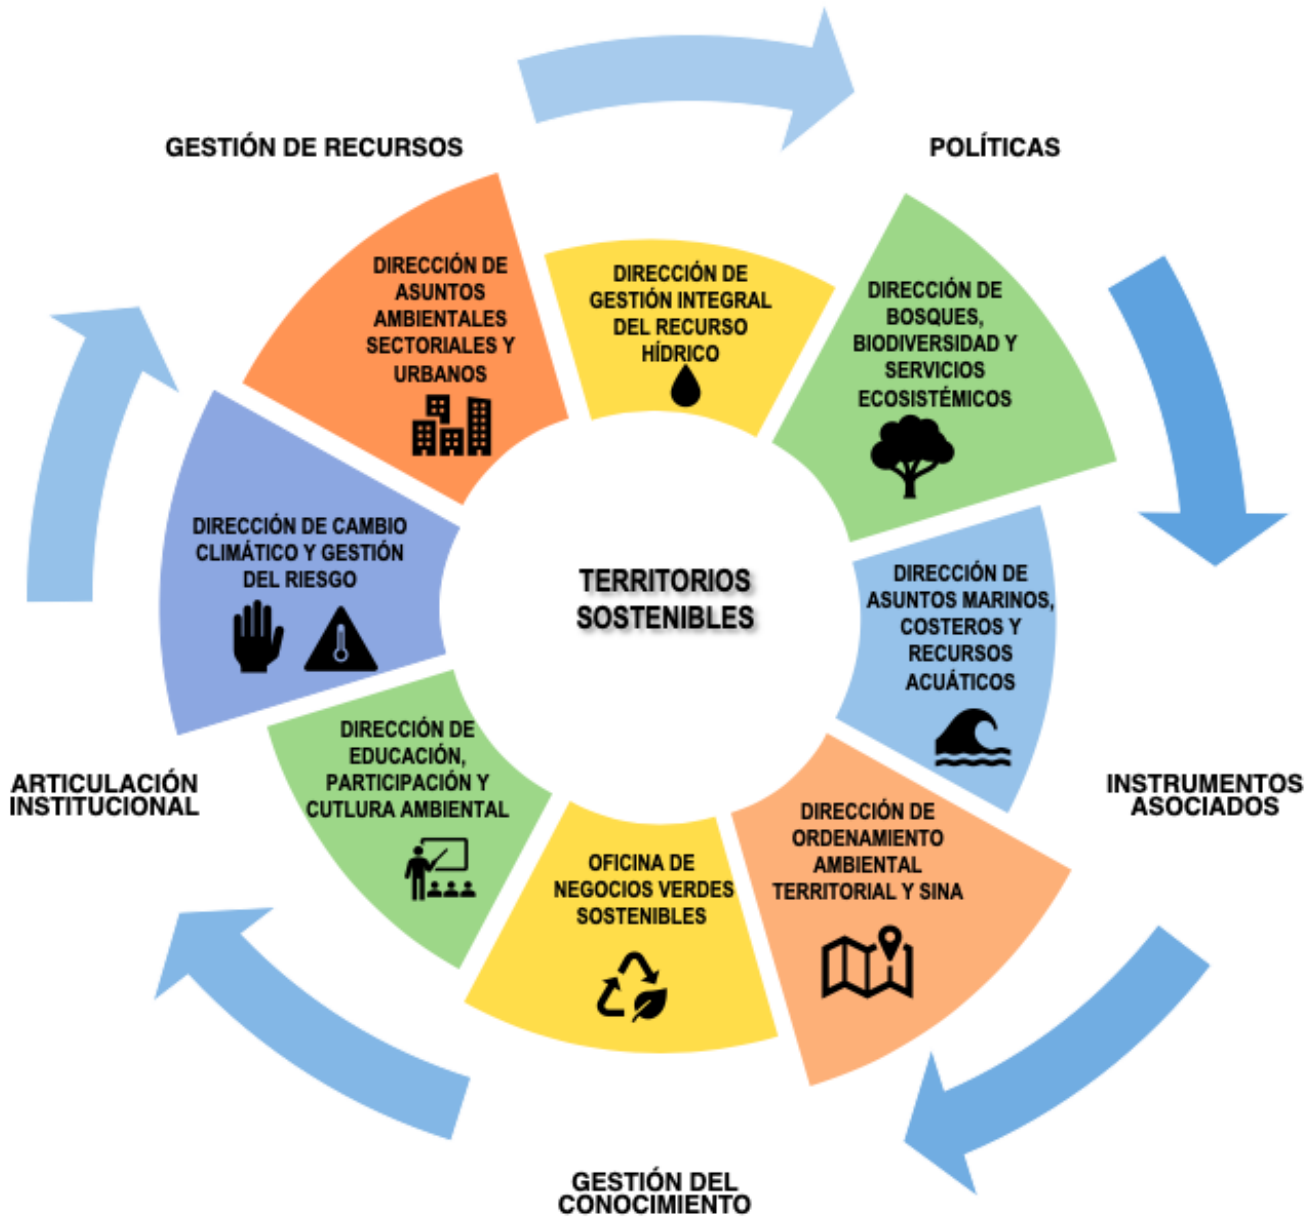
GESTIÓN DE RECURSOS

POLÍTICAS

DIRECCIÓN DE ASUNTOS AMBIENTALES SECTORIALES Y URBANOS

DIRECCIÓN DE GESTIÓN INTEGRAL DEL RECURSO HÍDRICO

DIRECCIÓN DE BOSQUES, BIODIVERSIDAD Y SERVICIOS ECOSISTÉMICOS

DIRECCIÓN DE CAMBIO CLIMÁTICO Y GESTIÓN DEL RIESGO

TERRITORIOS SOSTENIBLES

DIRECCIÓN DE ASUNTOS MARINOS, COSTEROS Y RECURSOS ACUÁTICOS

DIRECCIÓN DE EDUCACIÓN, PARTICIPACIÓN Y CUTLURA AMBIENTAL

ARTICULACIÓN INSTITUCIONAL

INSTRUMENTOS ASOCIADOS

DIRECCIÓN DE ORDENAMIENTO AMBIENTAL TERRITORIAL Y SINA

OFICINA DE NEGOCIOS VERDES SOSTENIBLES

GESTIÓN DEL CONOCIMIENTO